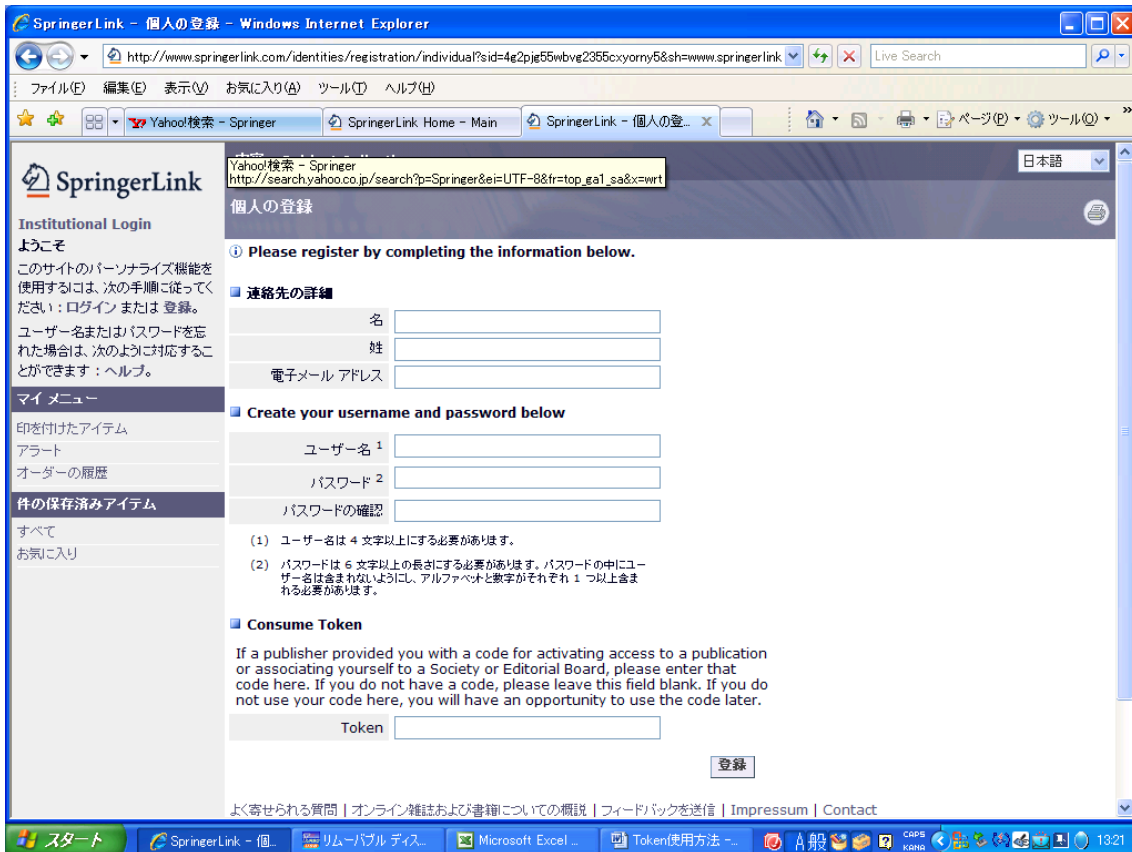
SpringerLink - 個人の登録 - Windows Internet Explorer

http://www.springerlink.com/identities/registration/individual?sid=4g2pjg55wbvg2355cxyorny5&sh=www.springerlink

Live Search

ファイル(F) 編集(E) 表示(V) お気に入り(A) ツール(T) ヘルプ(H)

Yahoo!検索 - Springer | SpringerLink Home - Main | SpringerLink - 個人の登...

ページ(P) ツール(O)

SpringerLink

Institutional Login

ようこそ

このサイトのパーソナライズ機能を使用するには、次の手順に従ってください：ログイン または 登録。

ユーザー名またはパスワードを忘れた場合は、次のように対応することができます：ヘルプ。

マイ メニュー

印を付けたアイテム
アラート
オーダーの履歴

件の保存済みアイテム

すべて
お気に入り

Yahoo!検索 - Springer
http://search.yahoo.co.jp/search?p=Springer&ei=UTF-8&fr=top_ga1_sa&x=wrt

日本語

個人の登録

Please register by completing the information below.

連絡先の詳細

名

姓

電子メール アドレス

Create your username and password below

ユーザー名 $^1$

パスワード $^2$

パスワードの確認

(1) ユーザー名は 4 文字以上にする必要があります。

(2) パスワードは 6 文字以上の長さにする必要があります。パスワードの中にユーザー名は含まれないようにし、アルファベットと数字がそれぞれ 1 つ以上含まれる必要があります。

Consume Token

If a publisher provided you with a code for activating access to a publication or associating yourself to a Society or Editorial Board, please enter that code here. If you do not have a code, please leave this field blank. If you do not use your code here, you will have an opportunity to use the code later.

Token

登録

よく寄せられる質問 | オンライン雑誌および書籍についての概説 | フィードバックを送信 | Impressum | Contact

スタート | SpringerLink - 個... | リムーバブル ディス... | Microsoft Excel ... | Token使用方法 -... | A 般 | CAPS KANA | 13:21